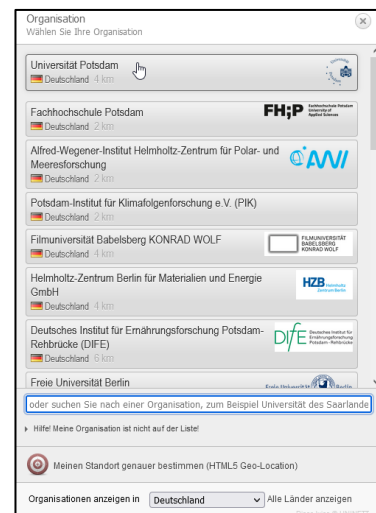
Organisation
Wählen Sie Ihre Organisation

Universität Potsdam
Deutschland 4 km

Fachhochschule Potsdam
Deutschland 2 km
FH;P Fachhochschule Potsdam University of Applied Sciences

Alfred-Wegener-Institut Helmholtz-Zentrum für Polar- und Meeresforschung
Deutschland 2 km
AWI

Potsdam-Institut für Klimafolgenforschung e.V. (PIK)
Deutschland 2 km

Filmuniversität Babelsberg KONRAD WOLF
Deutschland 4 km
FILMUNIVERSITÄT BABELSBERG KONRAD WOLF

Helmholtz-Zentrum Berlin für Materialien und Energie GmbH
Deutschland 4 km
HZB Helmholtz Zentrum Berlin

Deutsches Institut für Ernährungsforschung Potsdam-Rehbrücke (DIfE)
Deutschland 6 km
DIfE Deutsches Institut für Ernährungsforschung Potsdam-Rehbrücke

Freie Universität Berlin
Freie Universität Berlin

oder suchen Sie nach einer Organisation, zum Beispiel Universität des Saarlande

Hilfe! Meine Organisation ist nicht auf der Liste!

Meinen Standort genauer bestimmen (HTML5 Geo-Location)

Organisationen anzeigen in Deutschland Alle Länder anzeigen